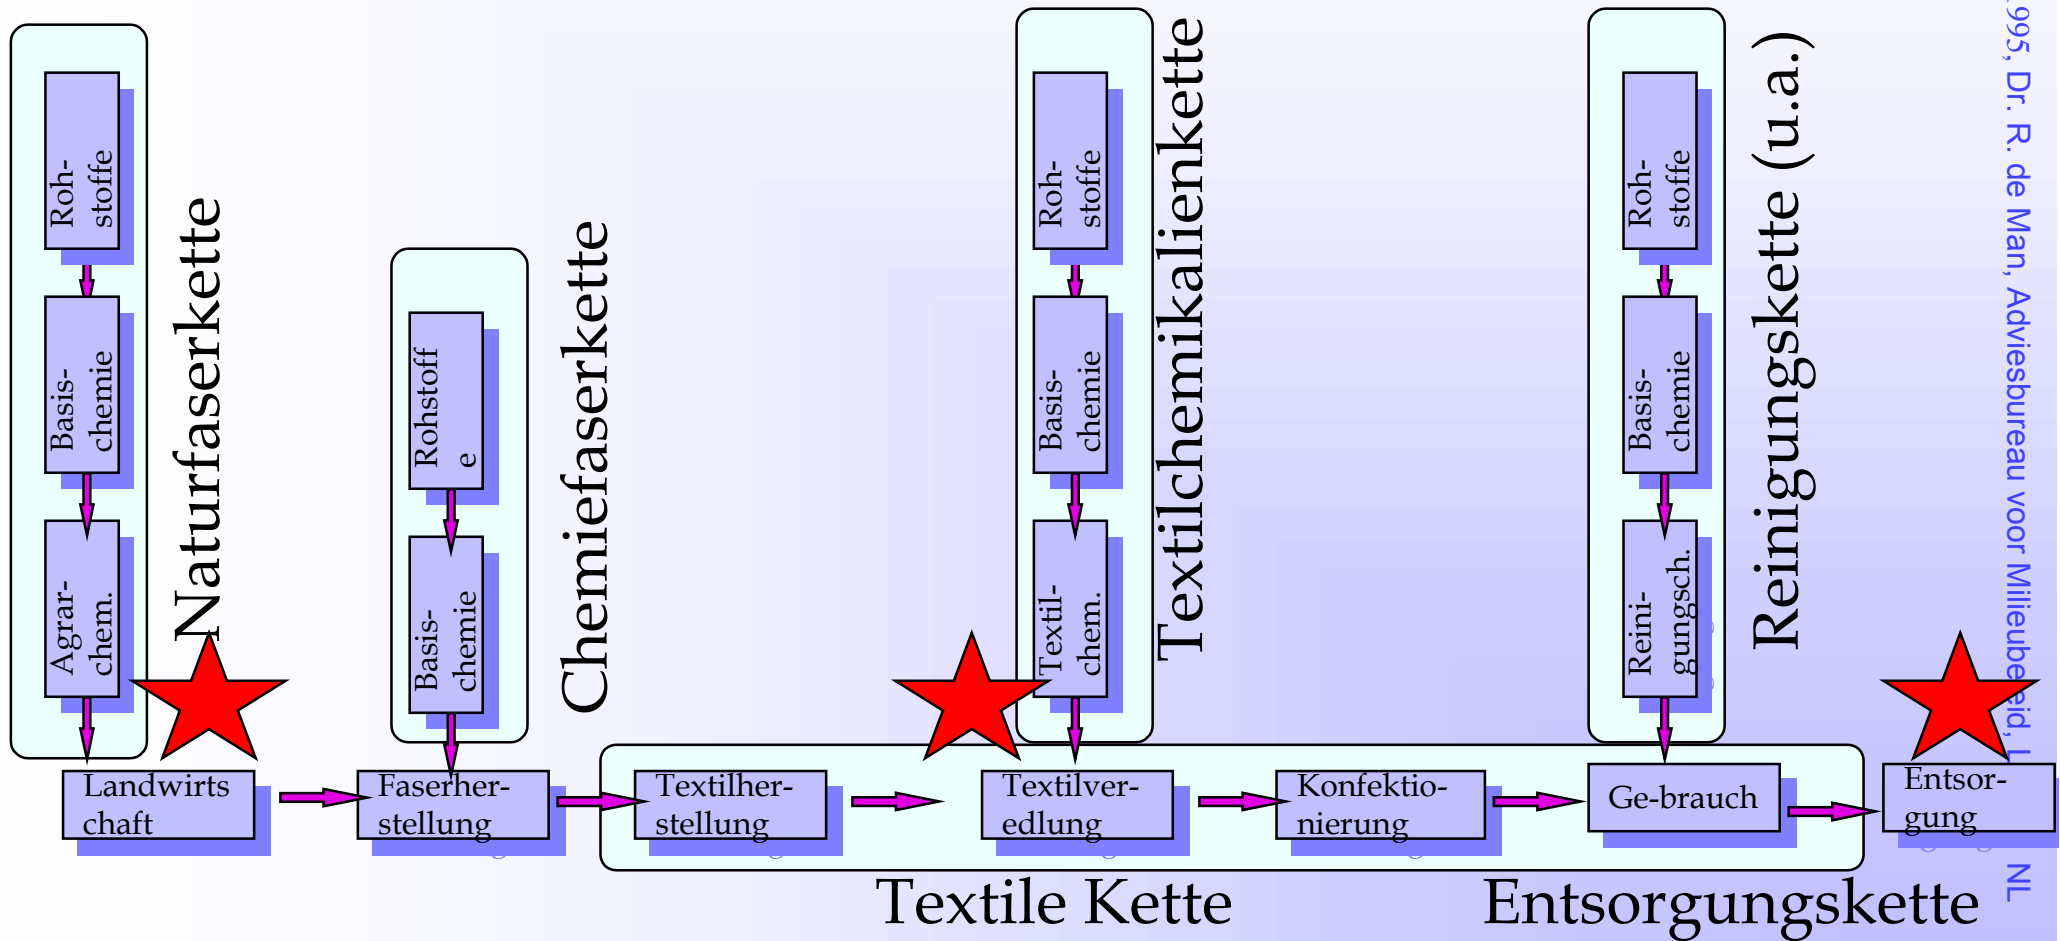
Roh-stoffe

Basis-chemie

Agrar-chem.

Naturfaserkette

Rohstoffe

Basis-chemie

Chemiefaserkette

Roh-stoffe

Basis-chemie

Textil-chem.

Textilchemikalienkette

Roh-stoffe

Basis-chemie

Reini-gungsch.

Reinigungskette (u.a.)

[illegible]995, Dr. R. de Man, Adviesbureau voor Milieubeleid, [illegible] NL

Landwirtschaft

Faserherstellung

Textilherstellung

Textilveredlung

Konfektionierung

Ge-brauch

Entsorgung

Textile Kette

Entsorgungskette